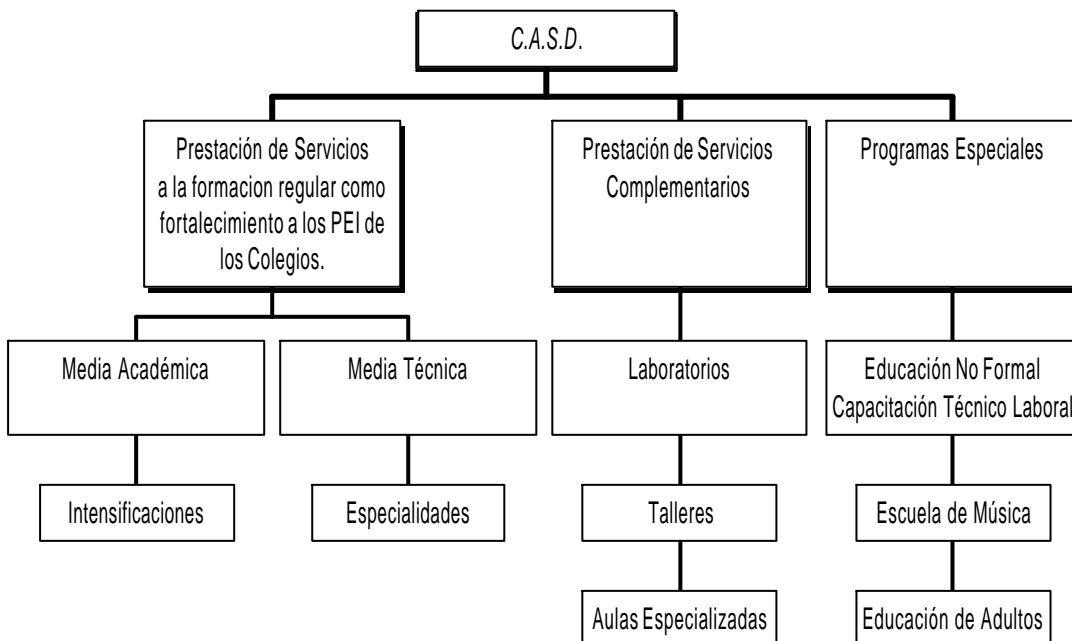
C.A.S.D.

Prestación de Servicios a la formacion regular como fortalecimiento a los PEI de los Colegios.

Prestación de Servicios Complementarios

Programas Especiales

Media Académica

Media Técnica

Intensificaciones

Especialidades

Laboratorios

Talleres

Aulas Especializadas

Educación No Formal Capacitación Técnico Laboral

Escuela de Música

Educación de Adultos